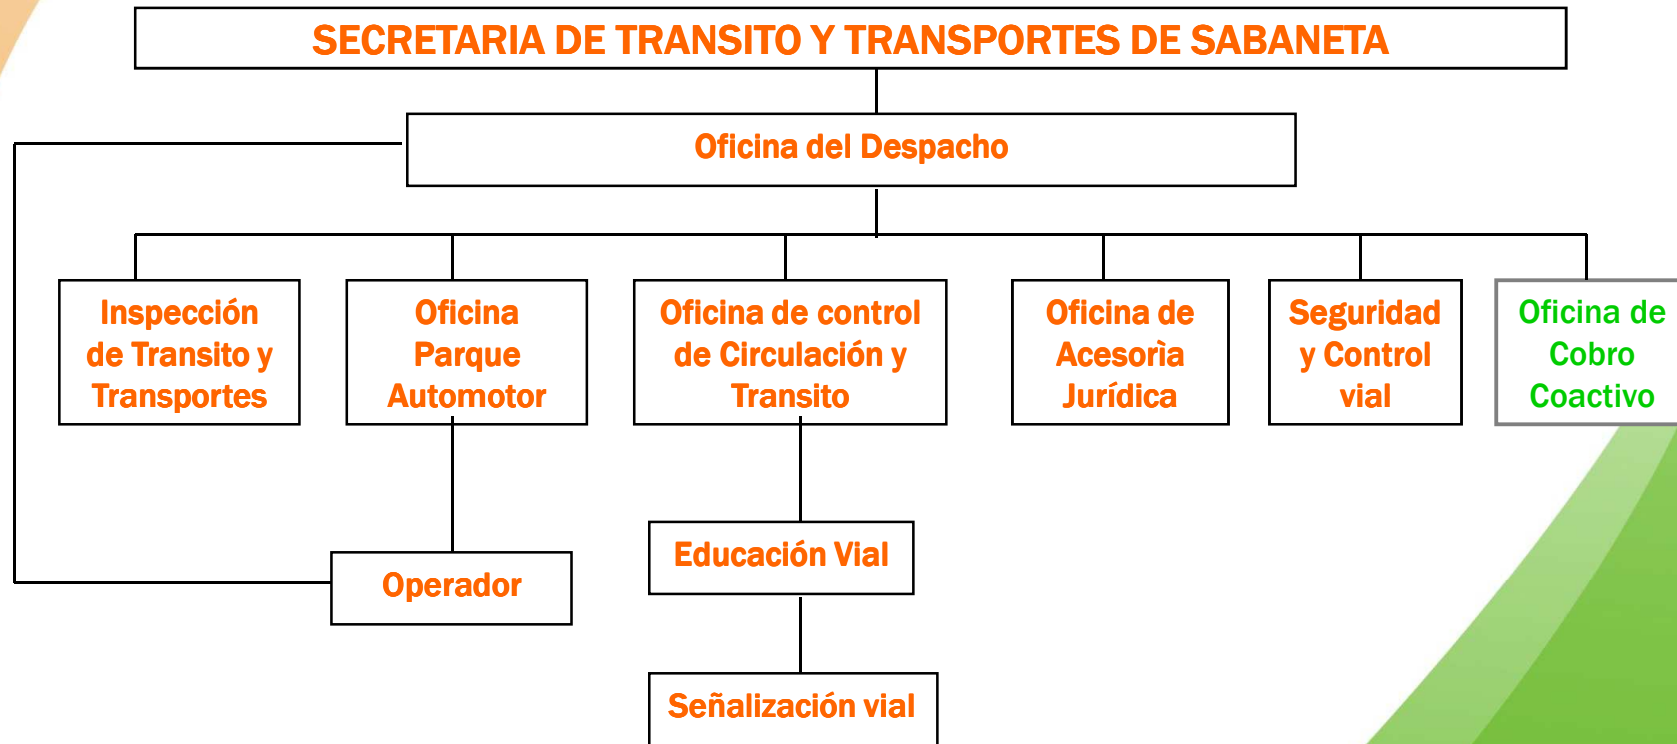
SECRETARIA DE TRANSITO Y TRANSPORTES DE SABANETA

Oficina del Despacho

Inspección de Transito y Transportes

Oficina Parque Automotor

Oficina de control de Circulación y Transito

Oficina de Acesorìa Jurídica

Seguridad y Control vial

Oficina de Cobro Coactivo

Operador

Educación Vial

Señalización vial